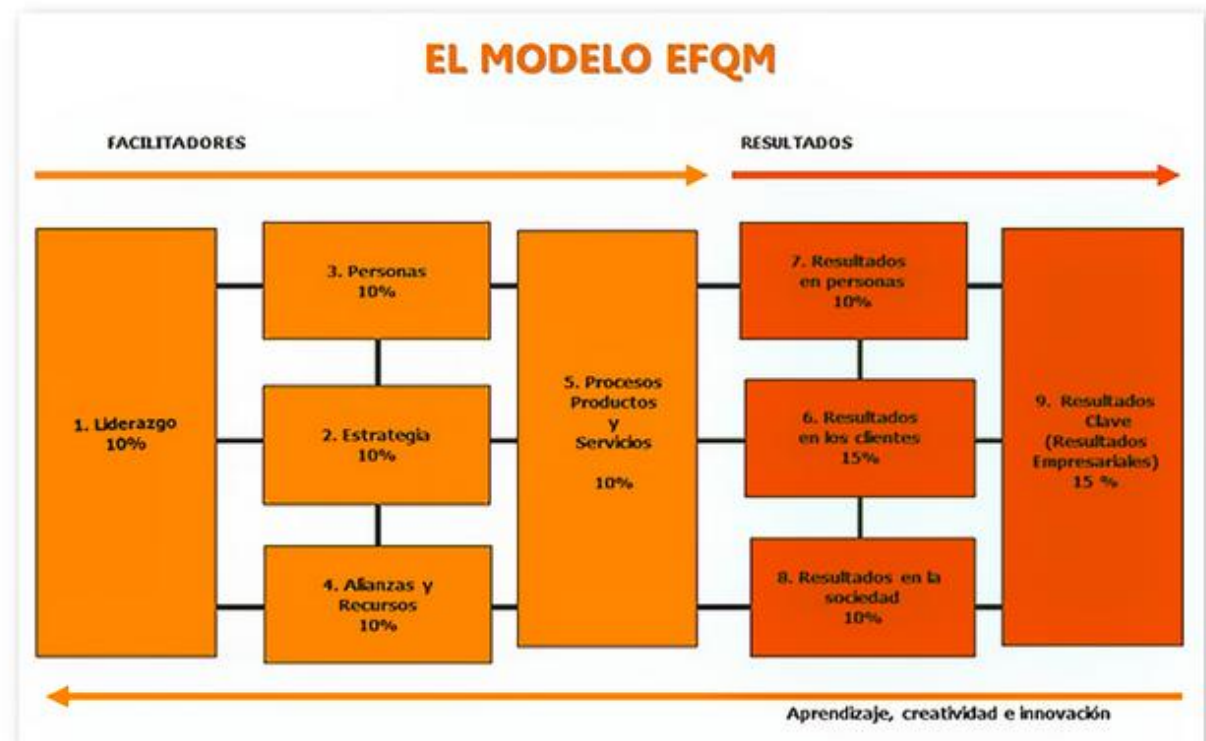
EL MODELO EFQM

FACILITADORES

RESULTADOS

1. Liderazgo
10%

3. Personas
10%

2. Estrategia
10%

4. Alianzas y Recursos
10%

5. Procesos Productos y Servicios

10%

7. Resultados en personas
10%

6. Resultados en los clientes
15%

8. Resultados en la sociedad
10%

9. Resultados Clave (Resultados Empresariales)
15 %

Aprendizaje, creatividad e innovación